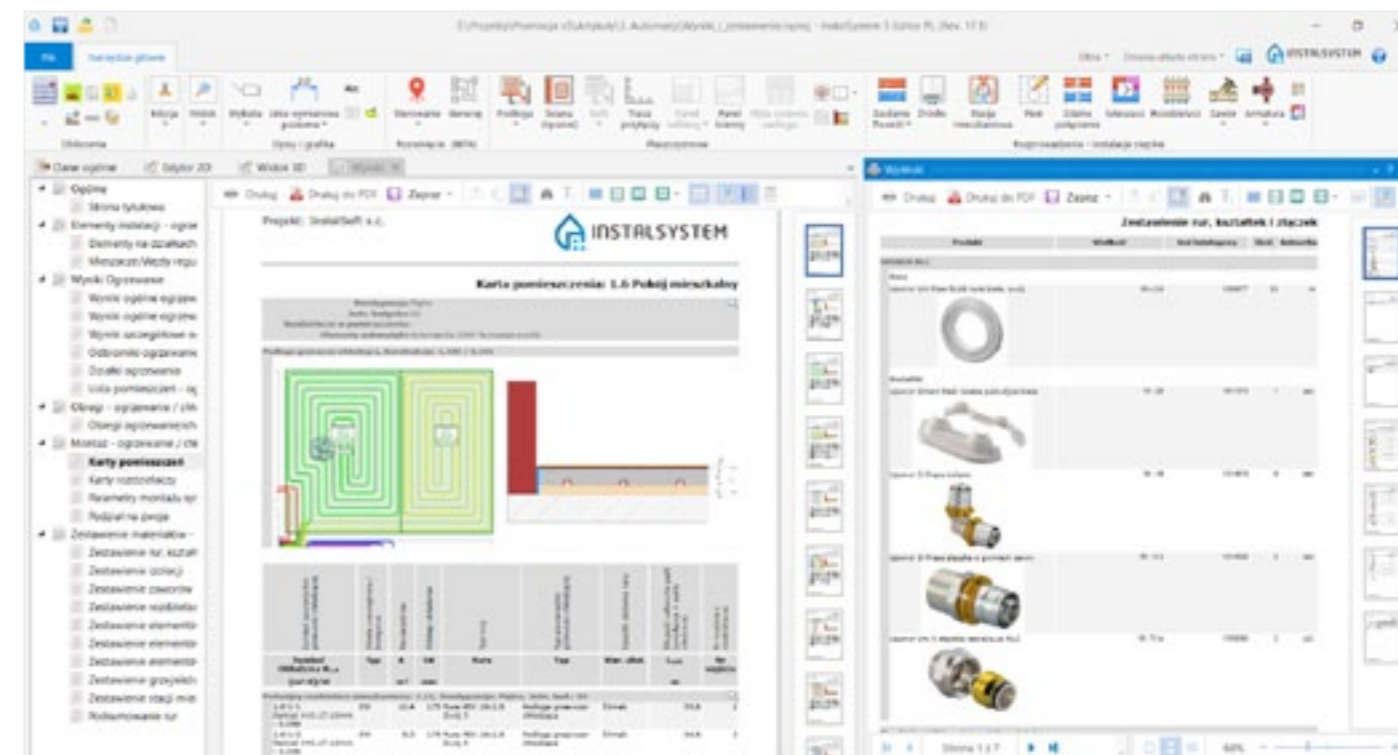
Plik Narzędzia główne

INSTALSYSTEM

Dane ogólne | Edytor 2D | Widok 3D | Wyniki

Ogólne
Strona tytułowa
Elementy instalacji - ogólne
Elementy na działkach
Mieszacze/Węzły regu
Wyniki Ogrzewanie
Wyniki ogólne ogrzew
Wyniki ogólne ogrzew
Wyniki szczegółowe o
Odbiorniki ogrzewania
Działki ogrzewania
Lista pomieszczeń - og
Obiegi - ogrzewanie / chł
Obiegi ogrzewanych
Montaż - ogrzewanie / chł
Karty pomieszczeń
Karty rozdzielaczy
Parametry montażu sys
Podział na strefy
Zestawienie materiałów -
Zestawienie rur, kształt
Zestawienie izolacji
Zestawienie zaworów
Zestawienie rozdzielacz
Zestawienie elementó
Zestawienie elementó
Zestawienie elementó
Zestawienie grzejnikó
Zestawienie stacji mie
Podsumowanie rur

Drukuj | Drukuj do PDF | Zapisz

Projekt: InstalSoft s.c.

INSTALSYSTEM

Karta pomieszczenia: 1.6 Pokój mieszkalny

Wyniki

Drukuj | Drukuj do PDF | Zapisz

Zestawienie rur, kształtek i złączek

Strona 1 z 7

60%